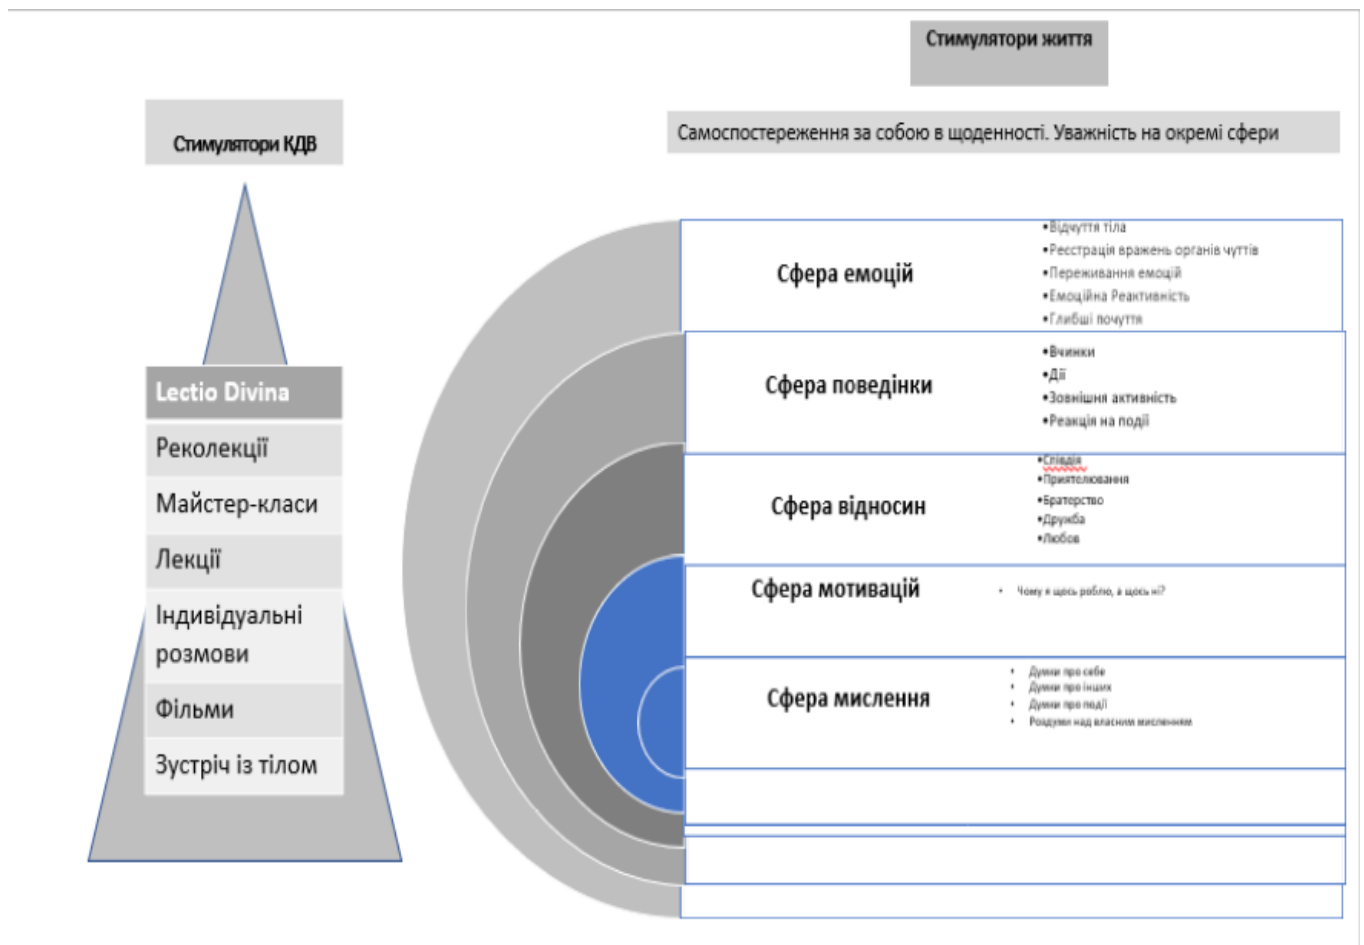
Стимулятори КДВ

Lectio Divina

Реколекції

Майстер-класи

Лекції

Індивідуальні розмови

Фільми

Зустріч із тілом

Стимулятори життя

Самоспостереження за собою в щоденності. Уважність на окремі сфери

Сфера емоцій

•Відчуття тіла
•Реєстрація вражень органів чуттів
•Переживання емоцій
•Емоційна Реактивність
•Глибші почуття

Сфера поведінки

•Вчинки
•Дії
•Зовнішня активність
•Реакція на події

Сфера відносин

•Співдія
•Приятелювання
•Братерство
•Дружба
•Любов

Сфера мотивацій

• Чому я щось роблю, а щось ні?

Сфера мислення

• Думки про себе
• Думки про інших
• Думки про події
• Роздуми над власним мисленням